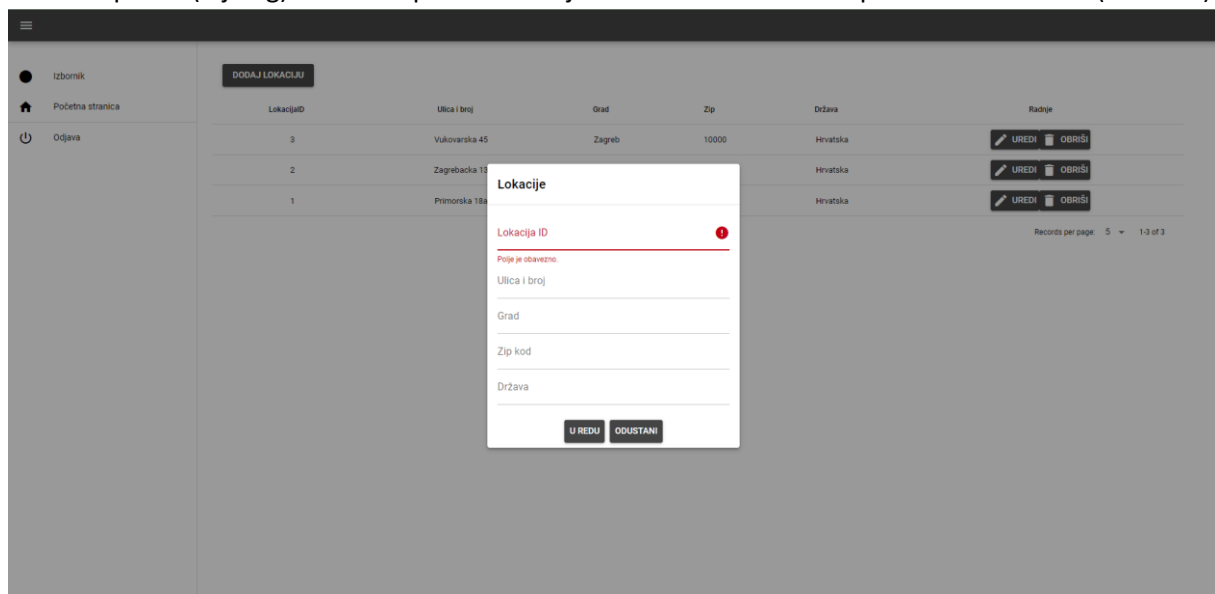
Izbornik
Početna stranica
Odjava

DODAJ LOKACIJU

| LokacijaID | Ulica i broj | Grad | Zip | Država | Radnje |
|---|---|---|---|---|---|
| 3 | Vukovarska 45 | Zagreb | 10000 | Hrvatska | UREDI OBRIŠI |
| 2 | Zagrebacka 13 | | | Hrvatska | UREDI OBRIŠI |
| 1 | Primorska 18a | | | Hrvatska | UREDI OBRIŠI |

Records per page: 5 1-3 of 3

Lokacije

Lokacija ID
Polje je obavezno.
Ulica i broj
Grad
Zip kod
Država

U REDU ODUSTANI